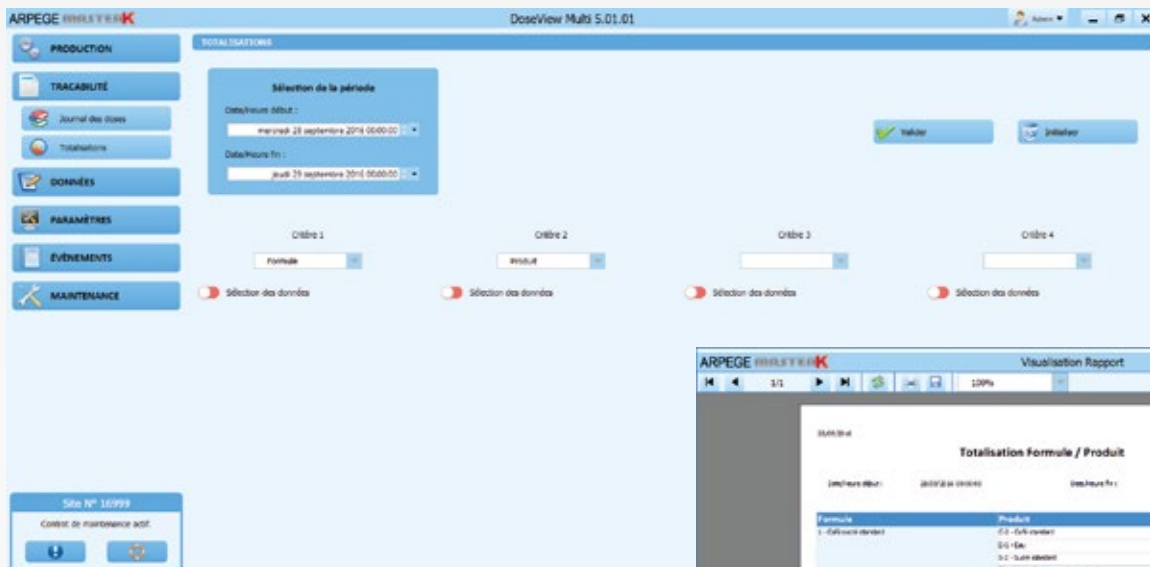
ARPEGE MASTERK

DoseView Multi 5.01.01

Admin

PRODUCTION

TRACABILITÉ

Journal des doses

Totalisations

DONNÉES

PARAMÈTRES

ÉVÉNEMENTS

MAINTENANCE

Site N° 16999

Contrat de maintenance actif.

TOTALISATIONS

Sélection de la période

Date/Heure début :

mercredi 28 septembre 2016 00:00:00

Date/Heure fin :

jeudi 29 septembre 2016 00:00:00

Valider

Initialiser

Critère 1

Formule

Sélection des données

Critère 2

Produit

Sélection des données

Critère 3

Sélection des données

Critère 4

Sélection des données

ARPEGE MASTERK

Visualisation Rapport

1/1

100%

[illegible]

Totalisation Formule / Produit

Date/Heure début :

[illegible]

Date/Heure fin :

| Formule | Produit |
|---|---|
| 1 - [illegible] | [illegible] |
| | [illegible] |
| | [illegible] |